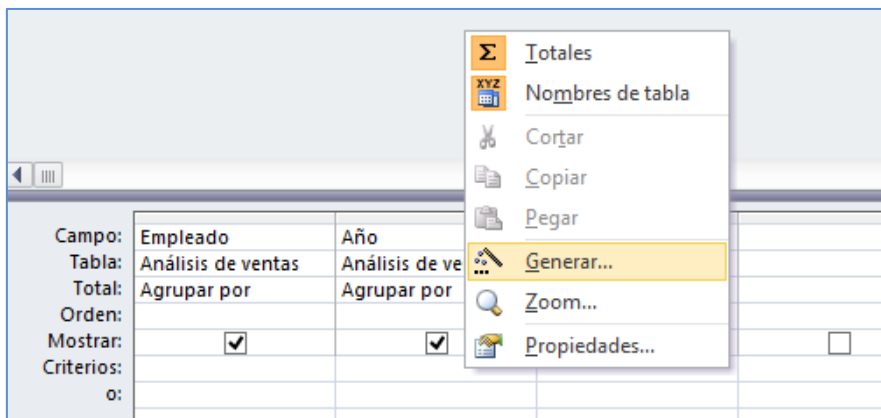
Totales
Nombres de tabla
Cortar
Copiar
Pegar
Generar...
Zoom...
Propiedades...

| | | |
|---|---|---|
| Campo: | Empleado | Año |
| Tabla: | Análisis de ventas | Análisis de ve |
| Total: | Agrupar por | Agrupar por |
| Orden: | | |
| Mostrar: | ☑ | ☑ |
| Criterios: | | |
| o: | | |